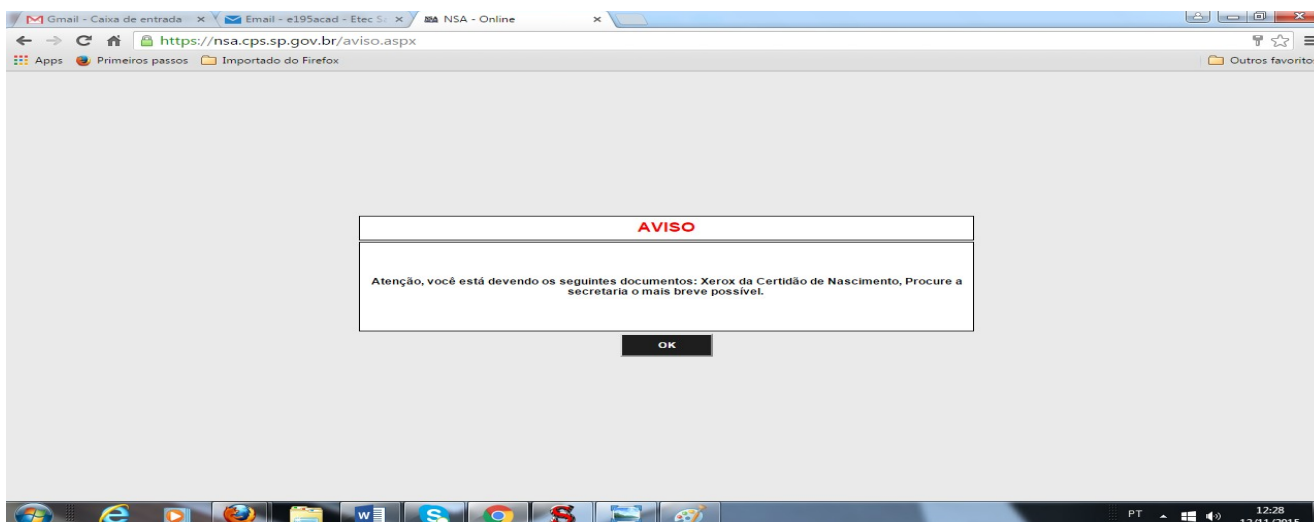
Gmail - Caixa de entrada ×
Email - e195acad - Etec S ×
NSA - Online ×

https://nsa.cps.sp.gov.br/aviso.aspx

Apps
Primeiros passos
Importado do Firefox
Outros favoritos

AVISO

Atenção, você está devendo os seguintes documentos: Xerox da Certidão de Nascimento, Procure a secretaria o mais breve possível.

OK

PT
12:28
12/11/2015